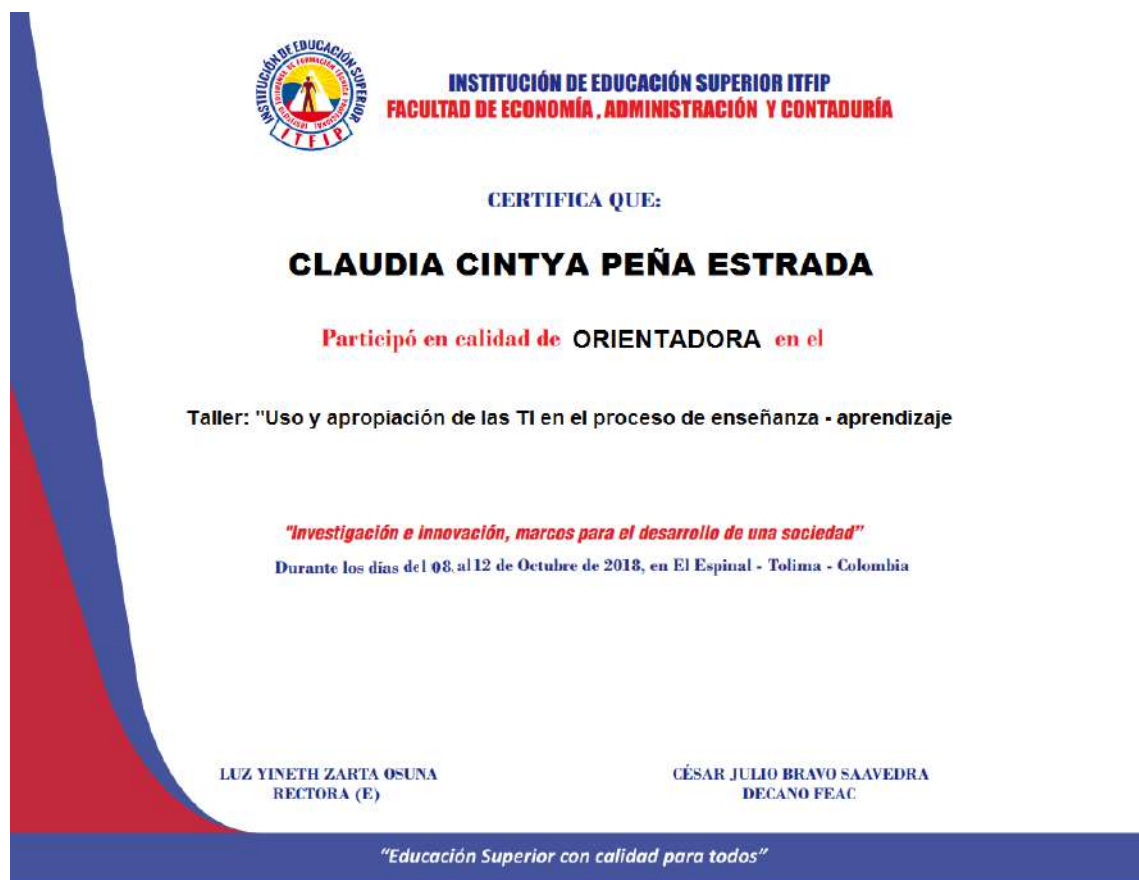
INSTITUCIÓN DE EDUCACIÓN SUPERIOR
ITFIP

INSTITUCIÓN DE EDUCACIÓN SUPERIOR ITFIP
FACULTAD DE ECONOMÍA , ADMINISTRACIÓN Y CONTADURÍA

CERTIFICA QUE:

CLAUDIA CINTYA PEÑA ESTRADA

Participó en calidad de ORIENTADORA en el

Taller: "Uso y apropiación de las TI en el proceso de enseñanza - aprendizaje

"Investigación e innovación, marcos para el desarrollo de una sociedad"
Durante los días del 08, al 12 de Octubre de 2018, en El Espinal - Tolima - Colombia

LUZ YINETH ZARTA OSUNA
RECTORA (E)

CÉSAR JULIO BRAVO SAAVEDRA
DECANO FEAC

"Educación Superior con calidad para todos"